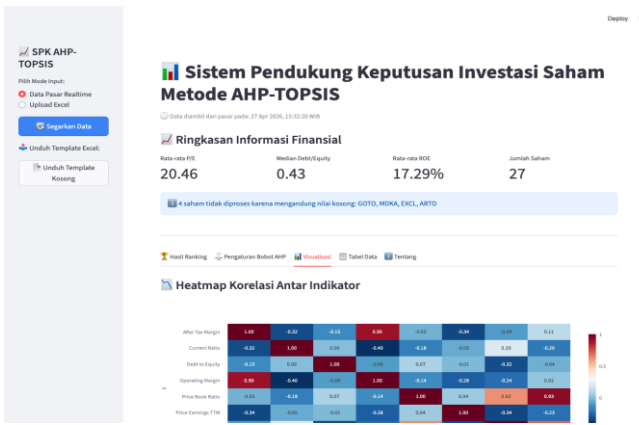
Deploy

📈 SPK AHP-TOPSIS

Pilih Mode Input:

Data Pasar Realtime

Upload Excel

Segarkan Data

Unduh Template Excel:

Unduh Template Kosong

📊 Sistem Pendukung Keputusan Investasi Saham Metode AHP-TOPSIS

Data diambil dari pasar pada: 27 Apr 2026, 13:32:20 WIB

📈 Ringkasan Informasi Finansial

| Rata-rata P/E | Median Debt/Equity | Rata-rata ROE | Jumlah Saham |
|---|---|---|---|
| 20.46 | 0.43 | 17.29% | 27 |

4 saham tidak diproses karena mengandung nilai kosong: GOTO, MDKA, EXCL, ARTO

🏆 Hasil Ranking | Pengaturan Bobot AHP | Visualisasi | Tabel Data | Tentang

📉 Heatmap Korelasi Antar Indikator

| | | | | | | | | |
|---|---|---|---|---|---|---|---|---|
| After Tax Margin | 1.00 | -0.32 | -0.13 | 0.88 | -0.03 | -0.34 | -0.03 | 0.11 |
| Current Ratio | -0.32 | 1.00 | 0.00 | -0.40 | -0.18 | -0.05 | 0.20 | -0.20 |
| Debt to Equity | -0.13 | 0.00 | 1.00 | -0.04 | 0.07 | -0.01 | -0.32 | 0.04 |
| Operating Margin | 0.88 | -0.40 | -0.04 | 1.00 | -0.14 | -0.28 | -0.24 | 0.02 |
| Price Book Ratio | -0.03 | -0.18 | 0.07 | -0.14 | 1.00 | 0.64 | 0.62 | 0.93 |
| Price Earnings TTM | -0.34 | -0.05 | -0.01 | -0.28 | 0.64 | 1.00 | -0.34 | -0.23 |

1
0.5
0